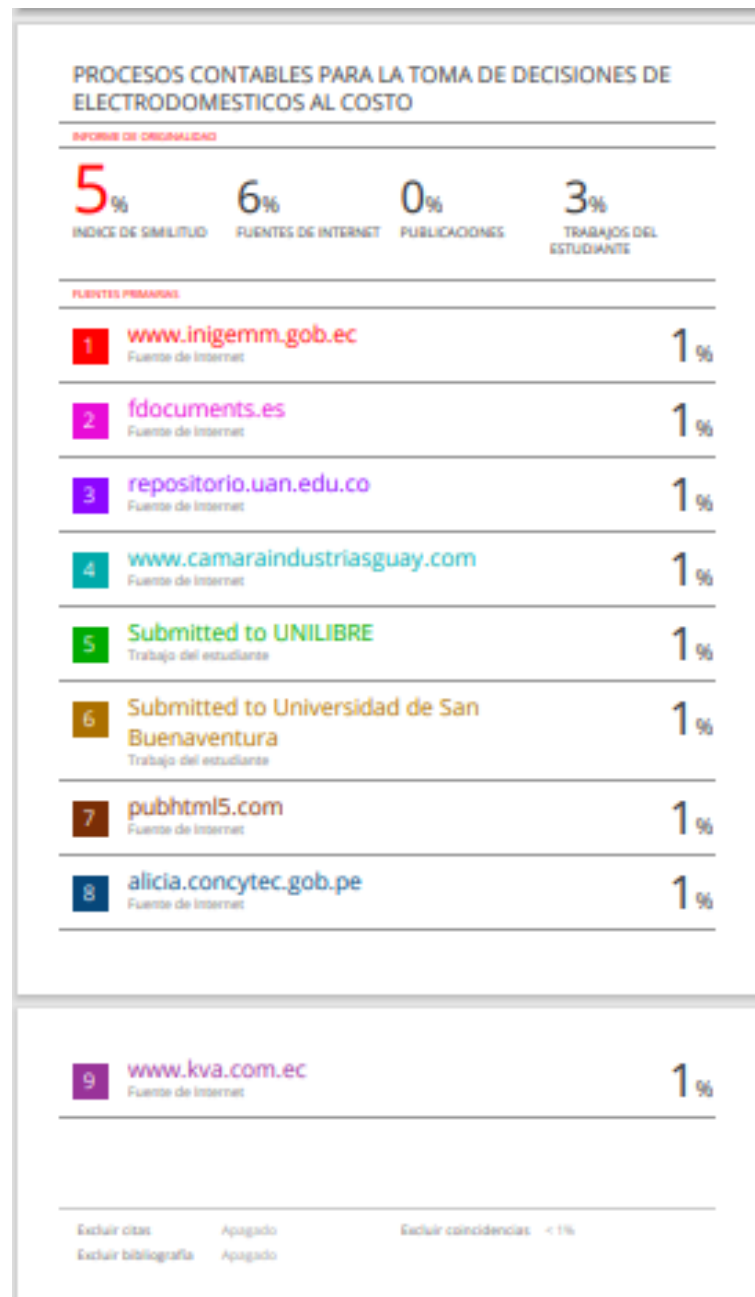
PROCESOS CONTABLES PARA LA TOMA DE DECISIONES DE ELECTRODOMESTICOS AL COSTO

INFORME DE ORIGINALIDAD

5%
INDICE DE SIMILITUD

6%
FUENTES DE INTERNET

0%
PUBLICACIONES

3%
TRABAJOS DEL ESTUDIANTE

FUENTES PRIMARIAS

| | | |
|---|---|---|
| 1 | www.inigemm.gob.ec<br>Fuente de Internet | 1% |
| 2 | fdocuments.es<br>Fuente de Internet | 1% |
| 3 | repositorio.uan.edu.co<br>Fuente de Internet | 1% |
| 4 | www.camaraindustriasguay.com<br>Fuente de Internet | 1% |
| 5 | Submitted to UNILIBRE<br>Trabajo del estudiante | 1% |
| 6 | Submitted to Universidad de San Buenaventura<br>Trabajo del estudiante | 1% |
| 7 | pubhtml5.com<br>Fuente de Internet | 1% |
| 8 | alicia.concytec.gob.pe<br>Fuente de Internet | 1% |
| 9 | www.kva.com.ec<br>Fuente de Internet | 1% |

Excluir citas Apagado
Excluir bibliografía Apagado
Excluir coincidencias < 1%